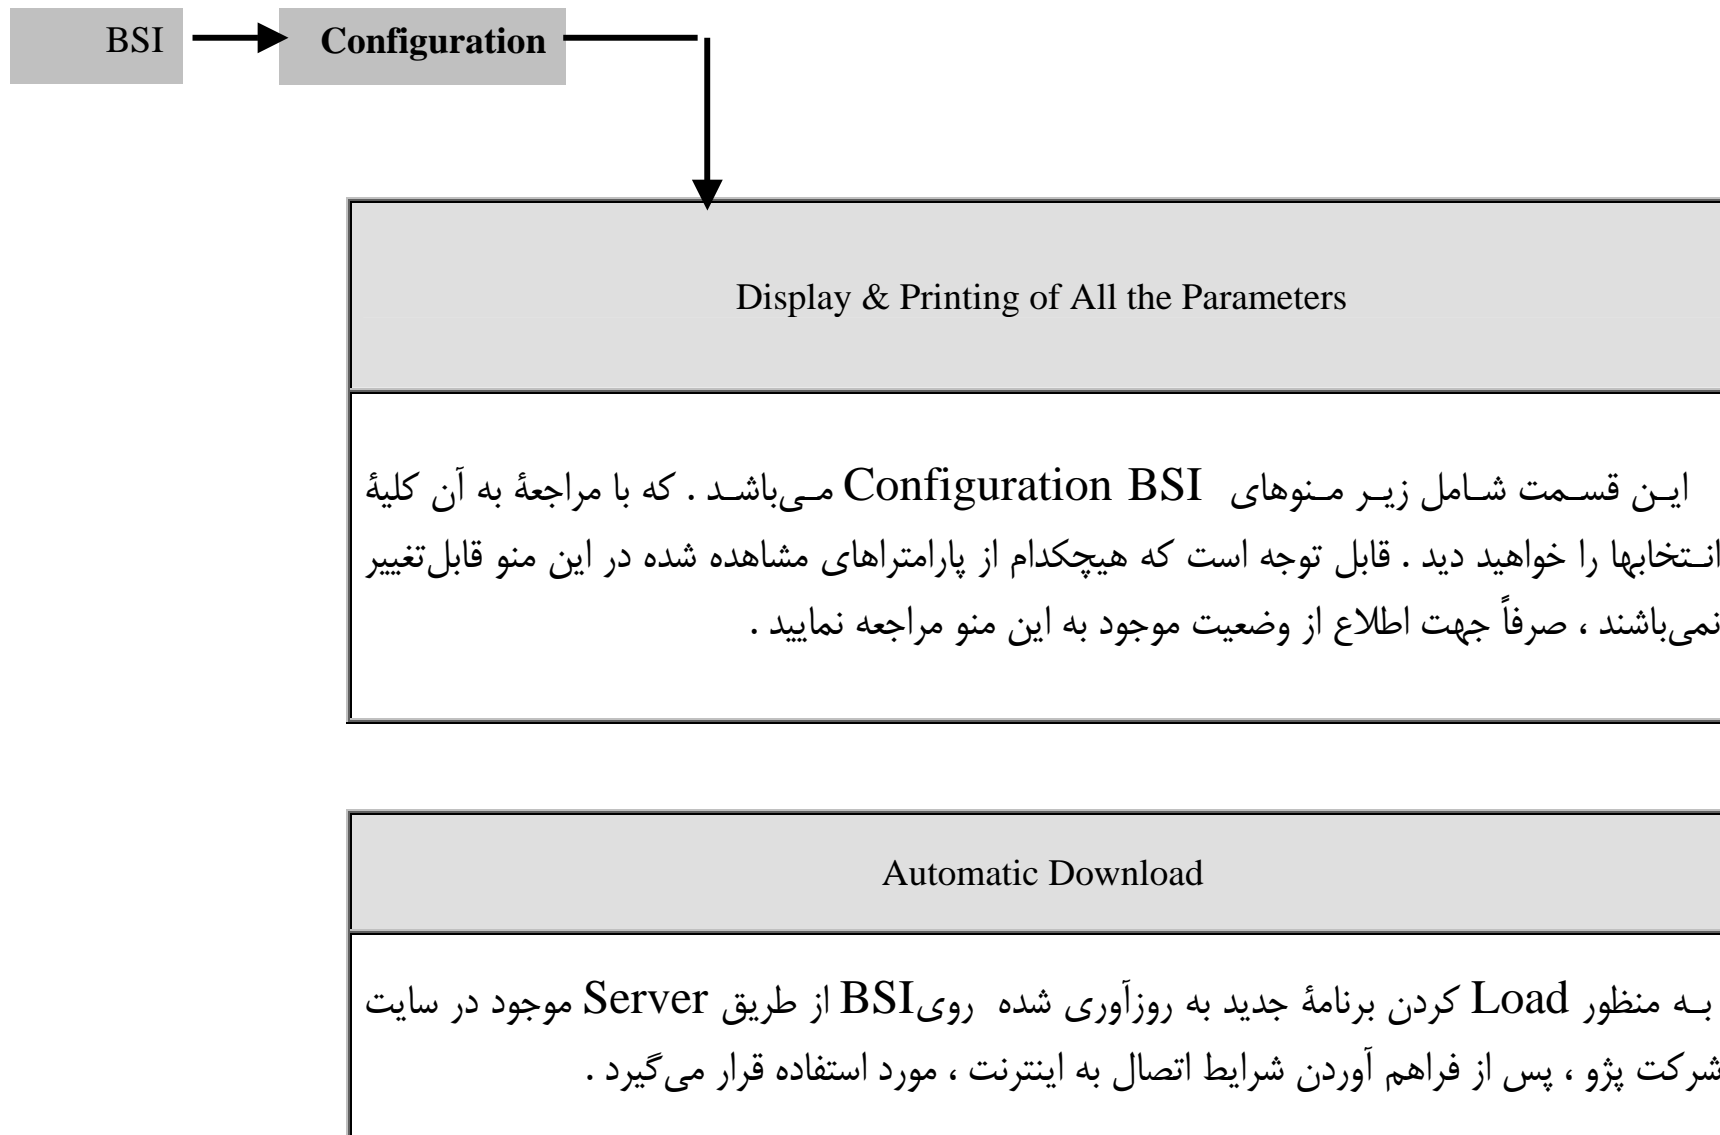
BSI

Configuration

Display & Printing of All the Parameters

ایـن قسـمت شـامل زیـر مـنوهای Configuration BSI مـی‌باشـد . که با مراجعهٔ به آن کلیهٔ انـتخابها را خواهید دید . قابل توجه است که هیچکدام از پارامترهای مشاهده شده در این منو قابل‌تغییر نمی‌باشند ، صرفاً جهت اطلاع از وضعیت موجود به این منو مراجعه نمایید .

Automatic Download

بـه منظور Load کردن برنامهٔ جدید به روزآوری شده رویBSI از طریق Server موجود در سایت شرکت پژو ، پس از فراهم آوردن شرایط اتصال به اینترنت ، مورد استفاده قرار می‌گیرد .